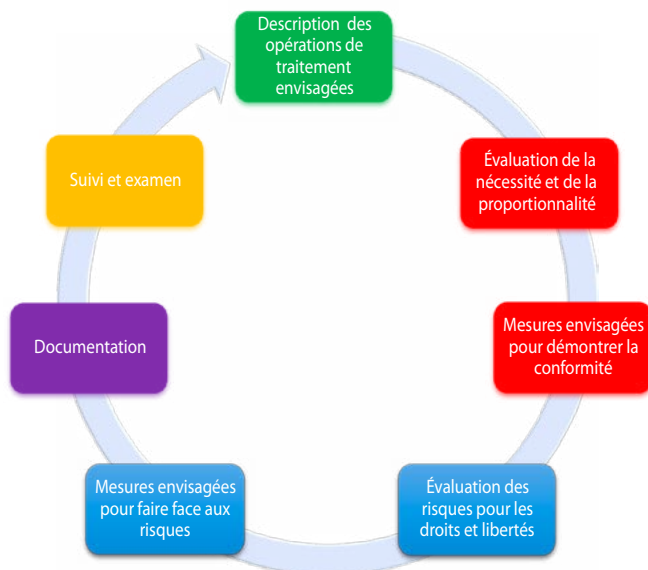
Description des opérations de traitement envisagées

Évaluation de la nécessité et de la proportionnalité

Mesures envisagées pour démontrer la conformité

Évaluation des risques pour les droits et libertés

Mesures envisagées pour faire face aux risques

Documentation

Suivi et examen